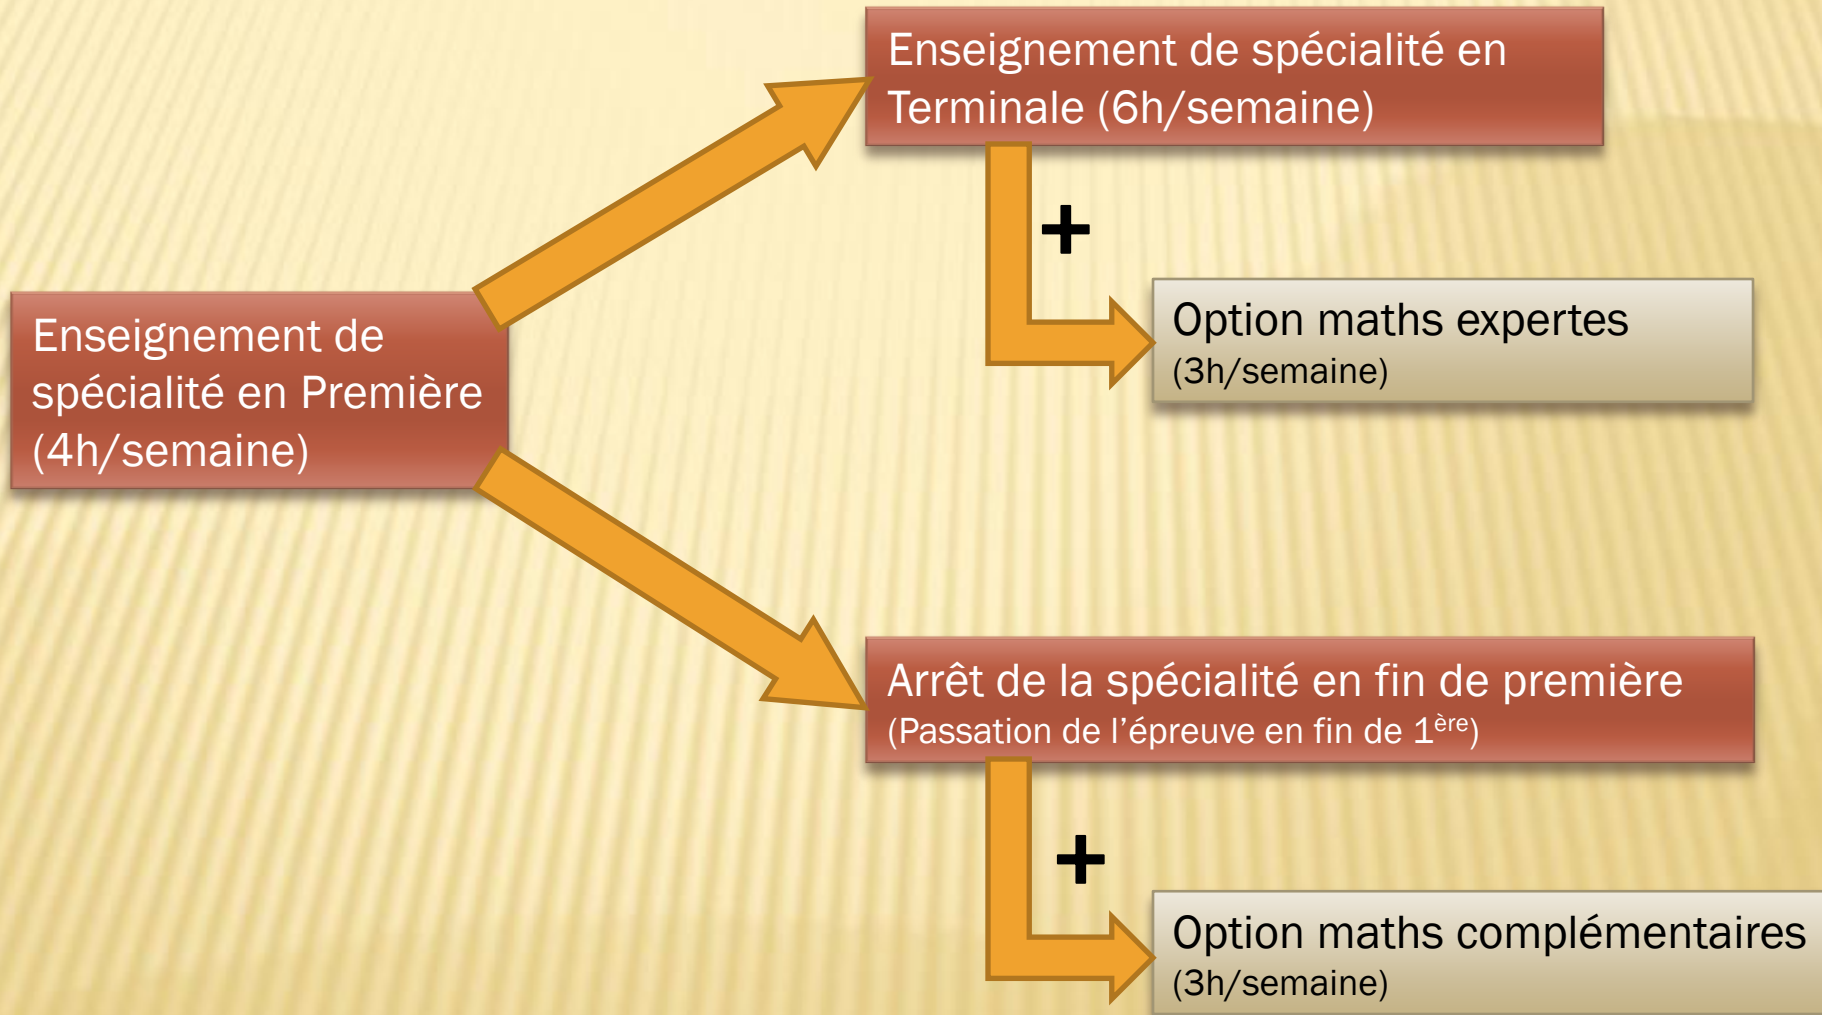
Enseignement de spécialité en Première (4h/semaine)

Enseignement de spécialité en Terminale (6h/semaine)

+

Option maths expertes
(3h/semaine)

Arrêt de la spécialité en fin de première
(Passation de l'épreuve en fin de 1$^{\text{ère}}$)

+

Option maths complémentaires
(3h/semaine)